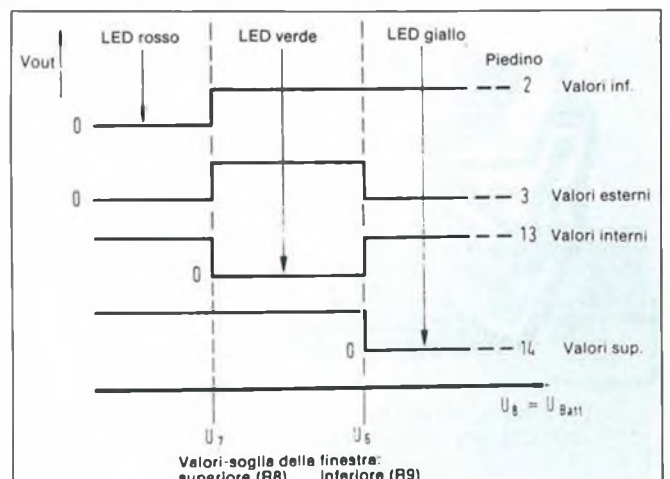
Vout

LED rosso

LED verde

LED giallo

Piedino

0

2 Valori inf.

0

3 Valori esterni

13 Valori interni

0

0

14 Valori sup.

$U_8 = U_{Batt}$

$U_7$

$U_6$

Valori-soglia della finestra:
superiore (R8) inferiore (R9)